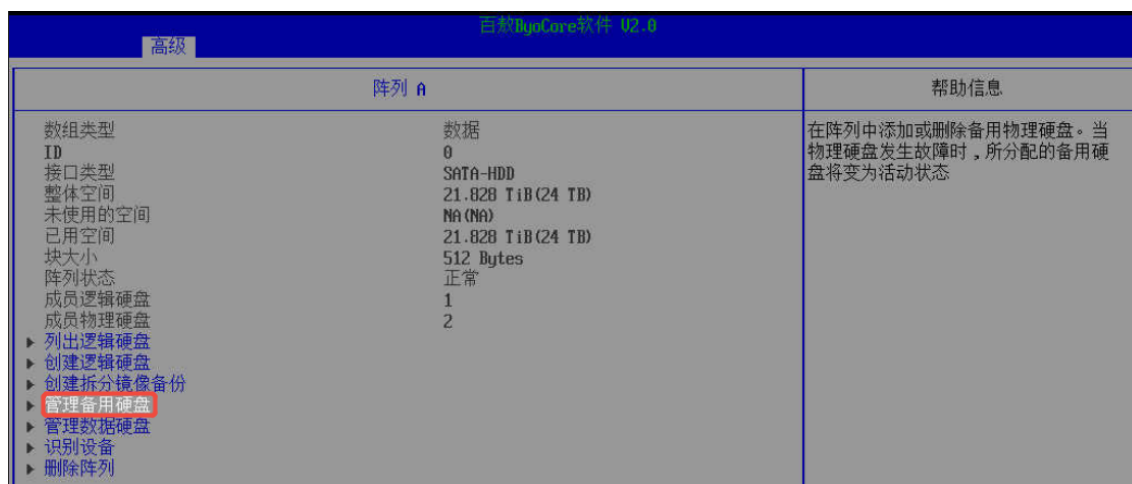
百敖ByoCore软件 V2.0
高级

阵列 A

帮助信息

| | |
|---|---|
| 数组类型 | 数据 |
| ID | 0 |
| 接口类型 | SATA-HDD |
| 整体空间 | 21.828 TiB(24 TB) |
| 未使用的空间 | NA(NA) |
| 已用空间 | 21.828 TiB(24 TB) |
| 块大小 | 512 Bytes |
| 阵列状态 | 正常 |
| 成员逻辑硬盘 | 1 |
| 成员物理硬盘 | 2 |

▸ 列出逻辑硬盘
▸ 创建逻辑硬盘
▸ 创建拆分镜像备份
▸ 管理备用硬盘
▸ 管理数据硬盘
▸ 识别设备
▸ 删除阵列

在阵列中添加或删除备用物理硬盘。当物理硬盘发生故障时，所分配的备用硬盘将变为活动状态